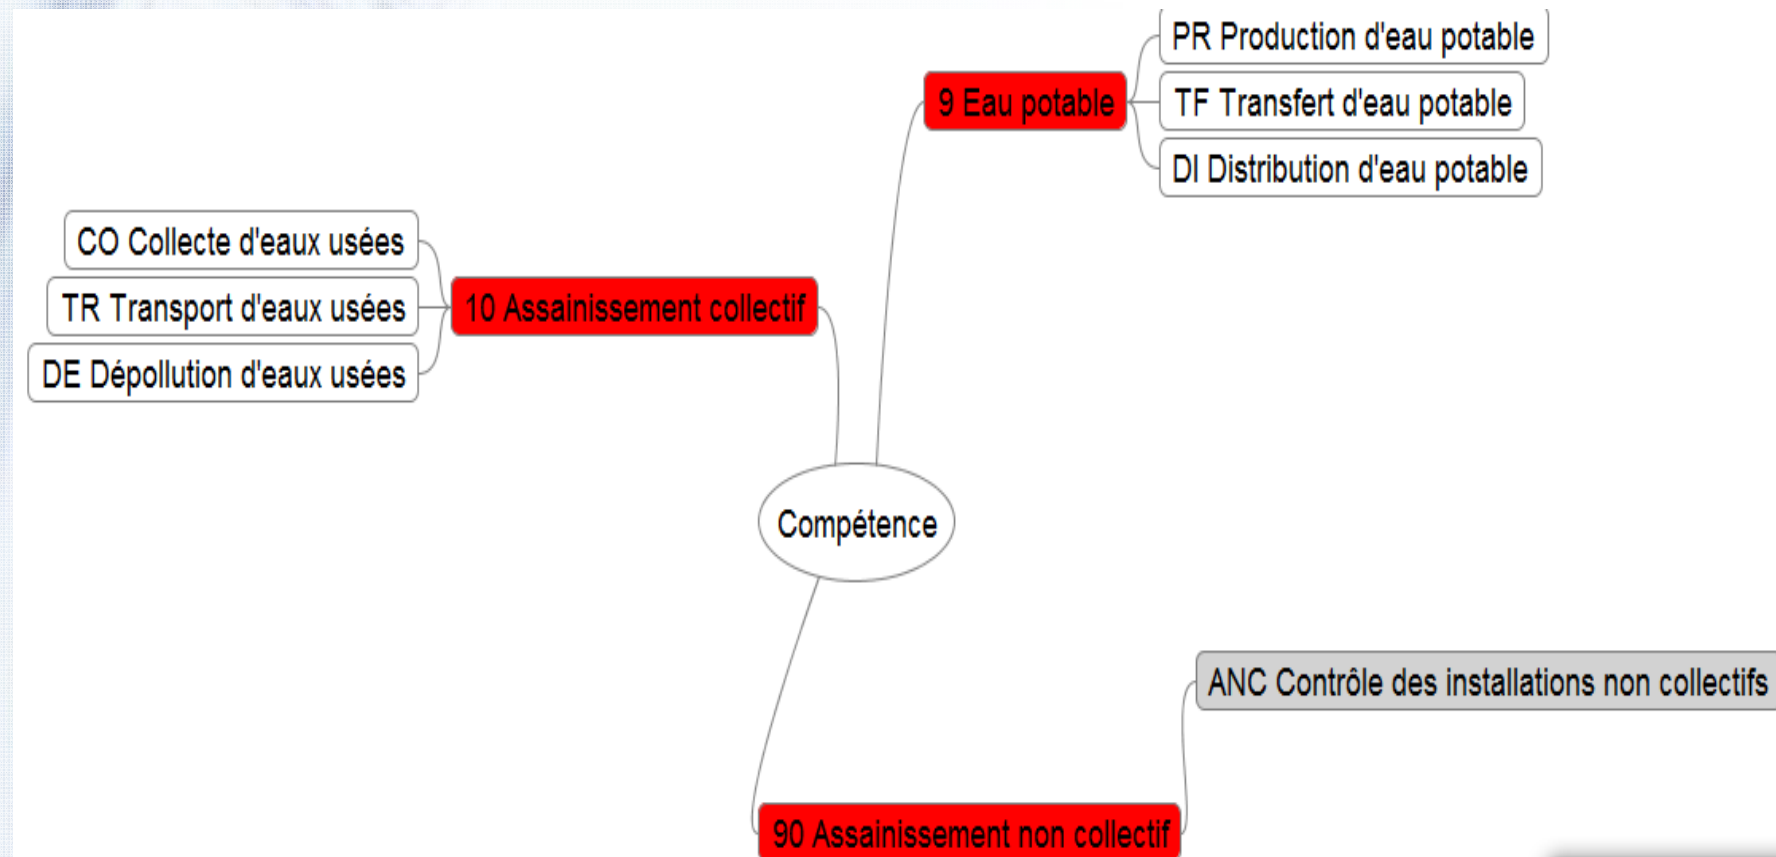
PR Production d'eau potable

9 Eau potable

TF Transfert d'eau potable

DI Distribution d'eau potable

CO Collecte d'eaux usées

TR Transport d'eaux usées

10 Assainissement collectif

DE Dépollution d'eaux usées

Compétence

ANC Contrôle des installations non collectifs

90 Assainissement non collectif